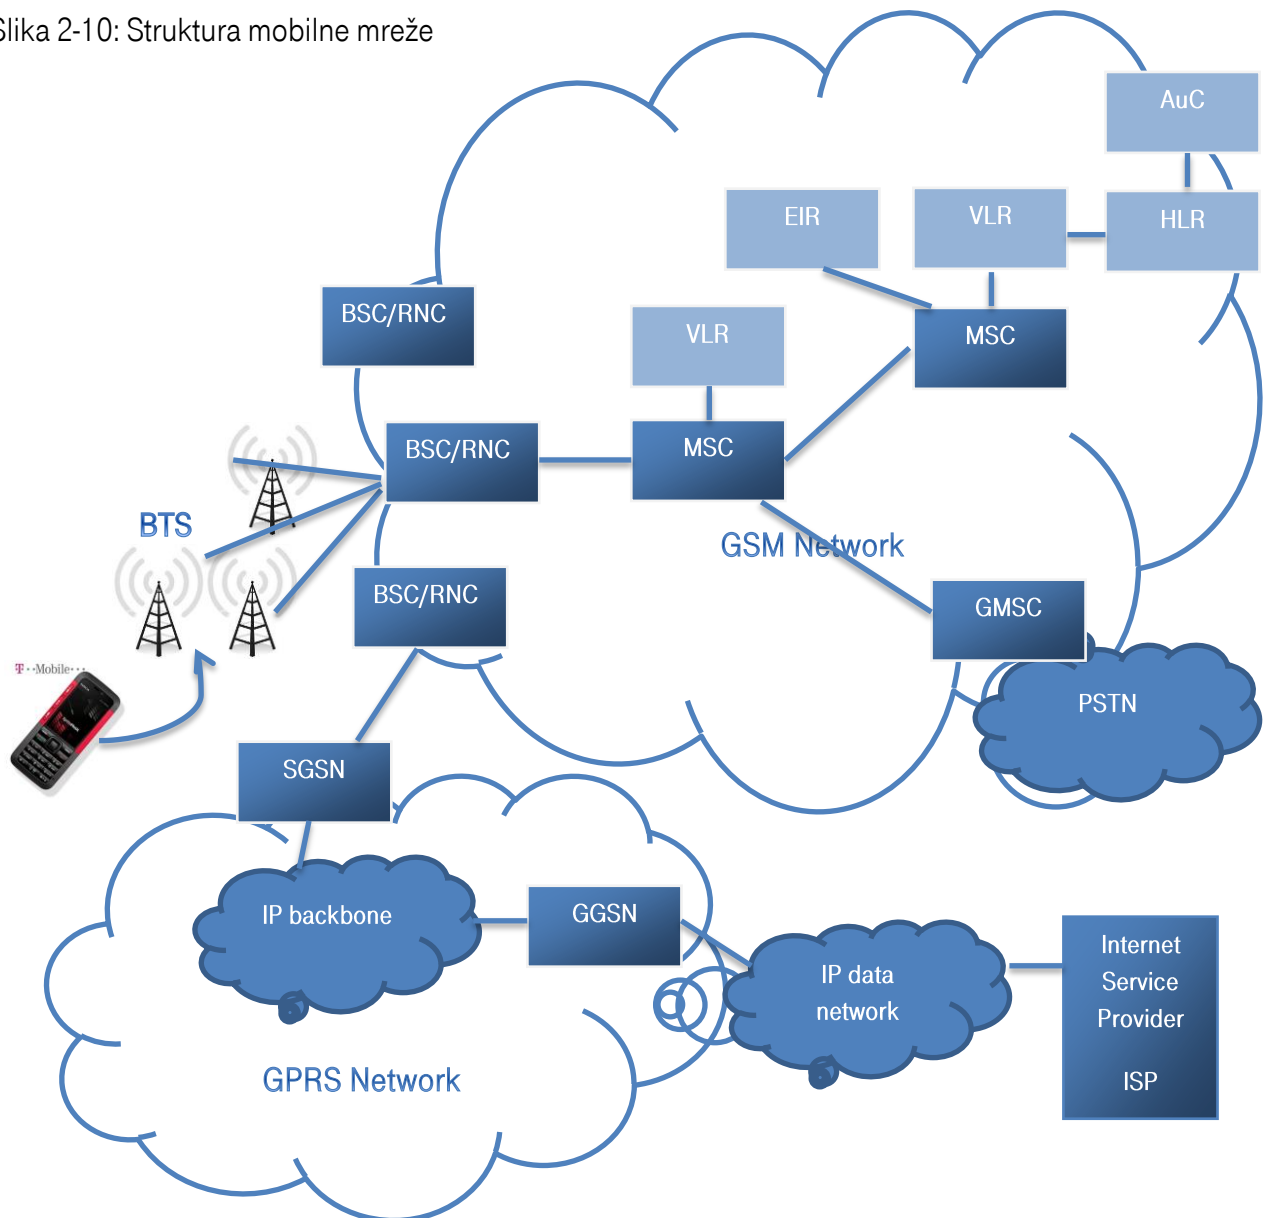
Slika 2-10: Struktura mobilne mreže

AuC

EIR

VLR

HLR

BSC/RNC

VLR

MSC

BSC/RNC

MSC

BTS

GSM Network

BSC/RNC

GMSC

T - Mobile

PSTN

SGSN

IP backbone

GGSN

IP data network

Internet Service Provider

ISP

GPRS Network